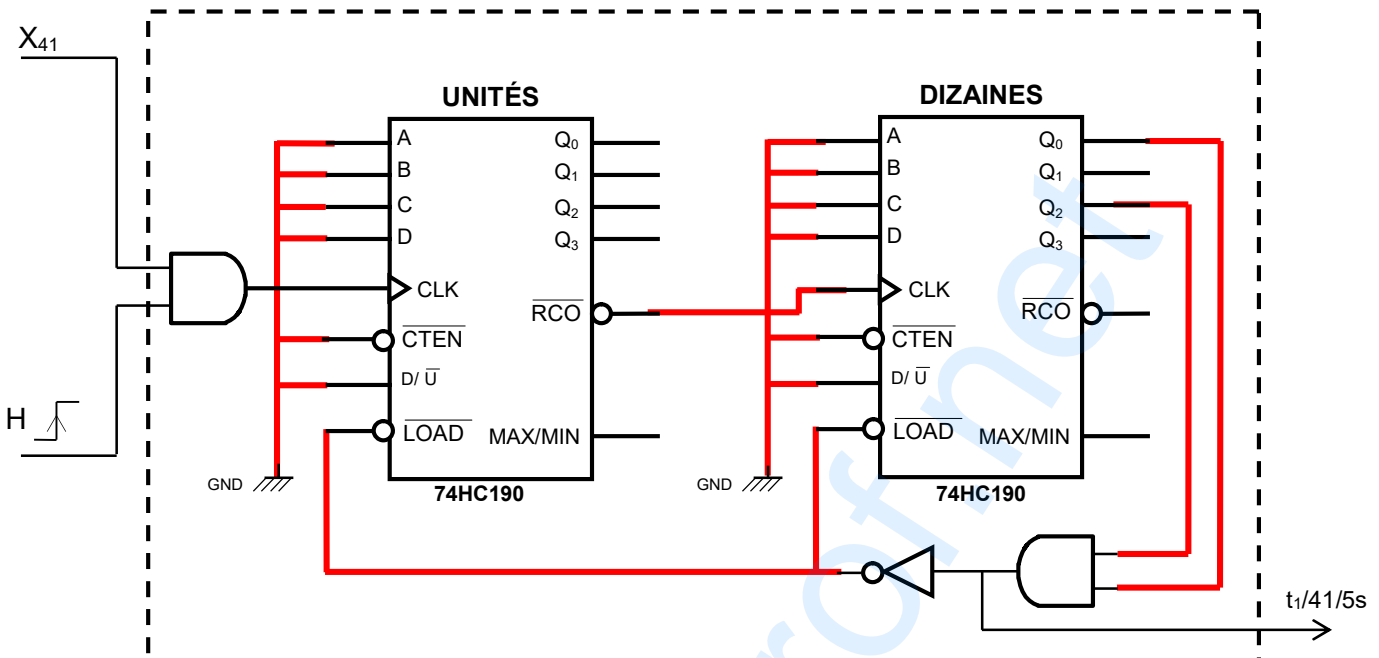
$X_{41}$

H

UNITÉS

A
B
C
D
CLK
$\overline{CTEN}$
D/ $\overline{U}$
$\overline{LOAD}$

$Q_0$
$Q_1$
$Q_2$
$Q_3$
$\overline{RCO}$
MAX/MIN

GND

74HC190

DIZAINES

A
B
C
D
CLK
$\overline{CTEN}$
D/ $\overline{U}$
$\overline{LOAD}$

$Q_0$
$Q_1$
$Q_2$
$Q_3$
$\overline{RCO}$
MAX/MIN

GND

74HC190

$t_1/41/5s$